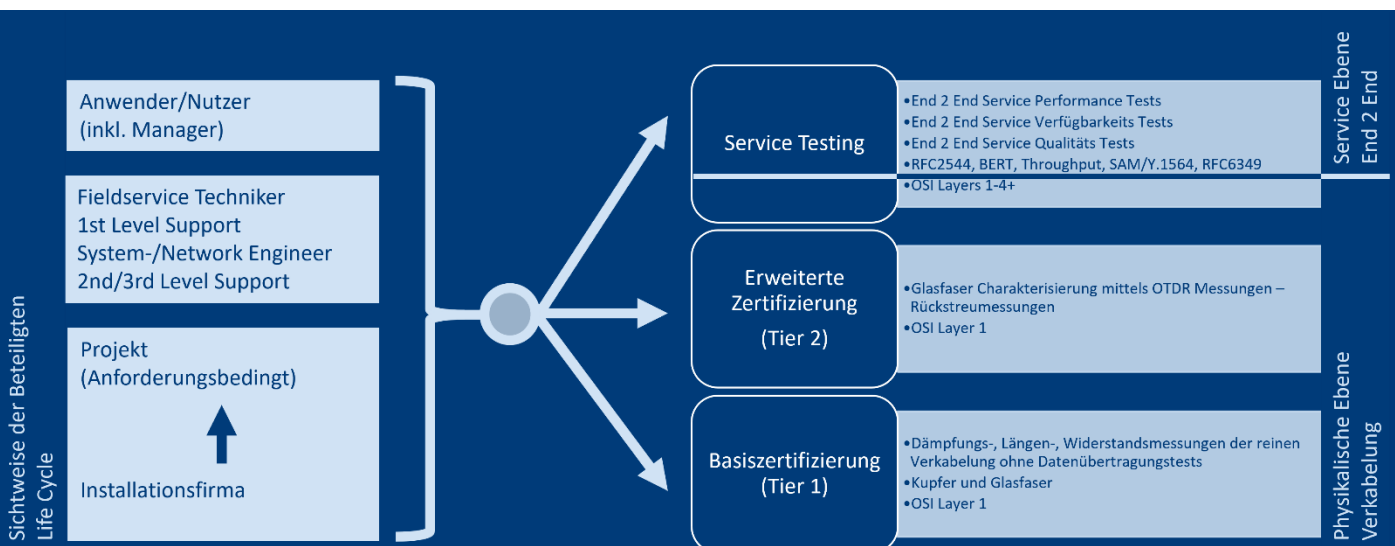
Sichtweise der Beteiligten
Life Cycle

Anwender/Nutzer
(inkl. Manager)

Fieldservice Techniker
1st Level Support
System-/Network Engineer
2nd/3rd Level Support

Projekt
(Anforderungsbedingt)

Installationsfirma

Service Testing

•End 2 End Service Performance Tests
•End 2 End Service Verfügbarkeits Tests
•End 2 End Service Qualitäts Tests
•RFC2544, BERT, Throughput, SAM/Y.1564, RFC6349
•OSI Layers 1-4+

Service Ebene
End 2 End

Erweiterte
Zertifizierung
(Tier 2)

•Glasfaser Charakterisierung mittels OTDR Messungen – Rückstreumessungen
•OSI Layer 1

Basiszertifizierung
(Tier 1)

•Dämpfungs-, Längen-, Widerstandsmessungen der reinen Verkabelung ohne Datenübertragungstests
•Kupfer und Glasfaser
•OSI Layer 1

Physikalische Ebene
Verkabelung